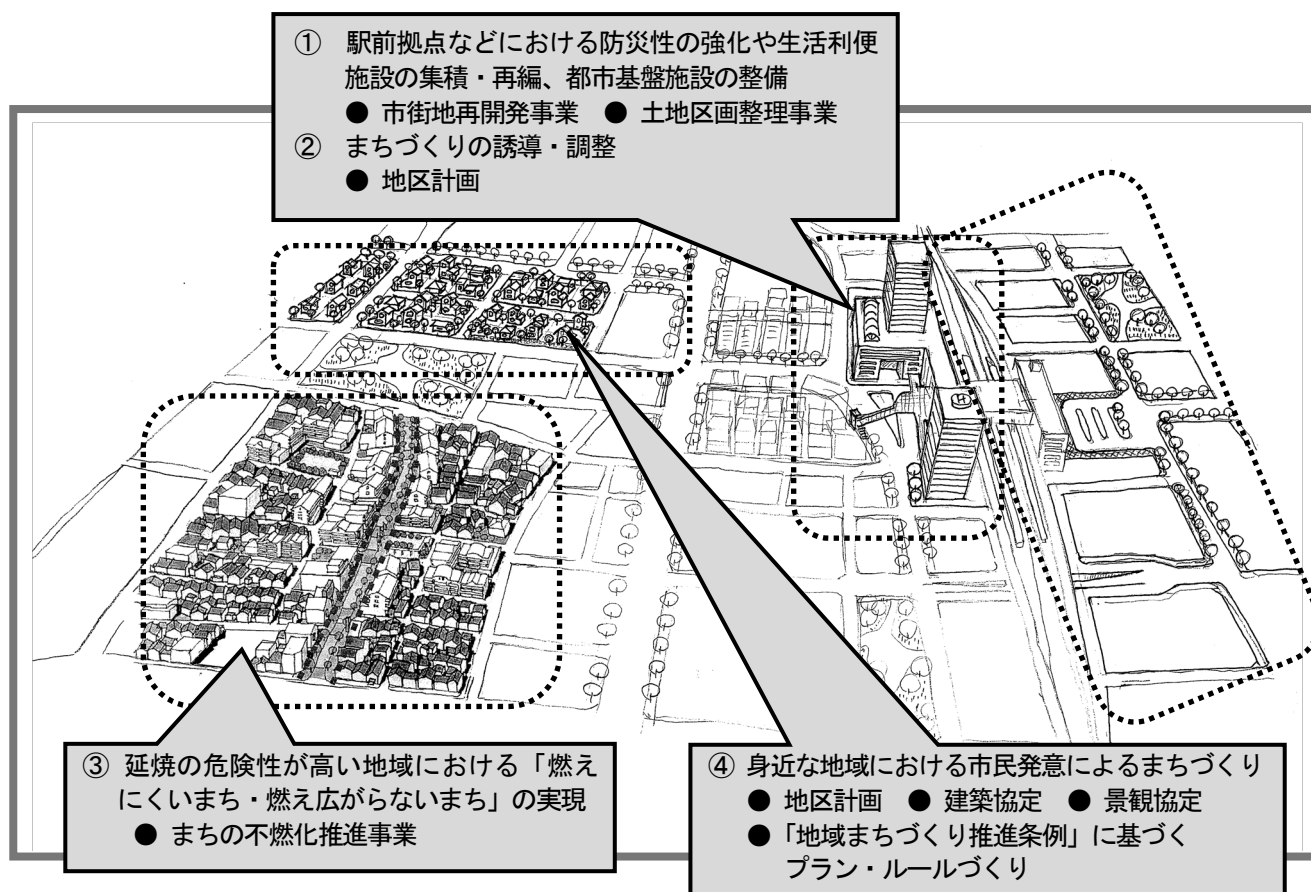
① 駅前拠点などにおける防災性の強化や生活利便施設の集積・再編、都市基盤施設の整備
● 市街地再開発事業 ● 土地区画整理事業
② まちづくりの誘導・調整
● 地区計画

③ 延焼の危険性が高い地域における「燃えにくいまち・燃え広がらないまち」の実現
● まちの不燃化推進事業

④ 身近な地域における市民発意によるまちづくり
● 地区計画 ● 建築協定 ● 景観協定
●「地域まちづくり推進条例」に基づくプラン・ルールづくり